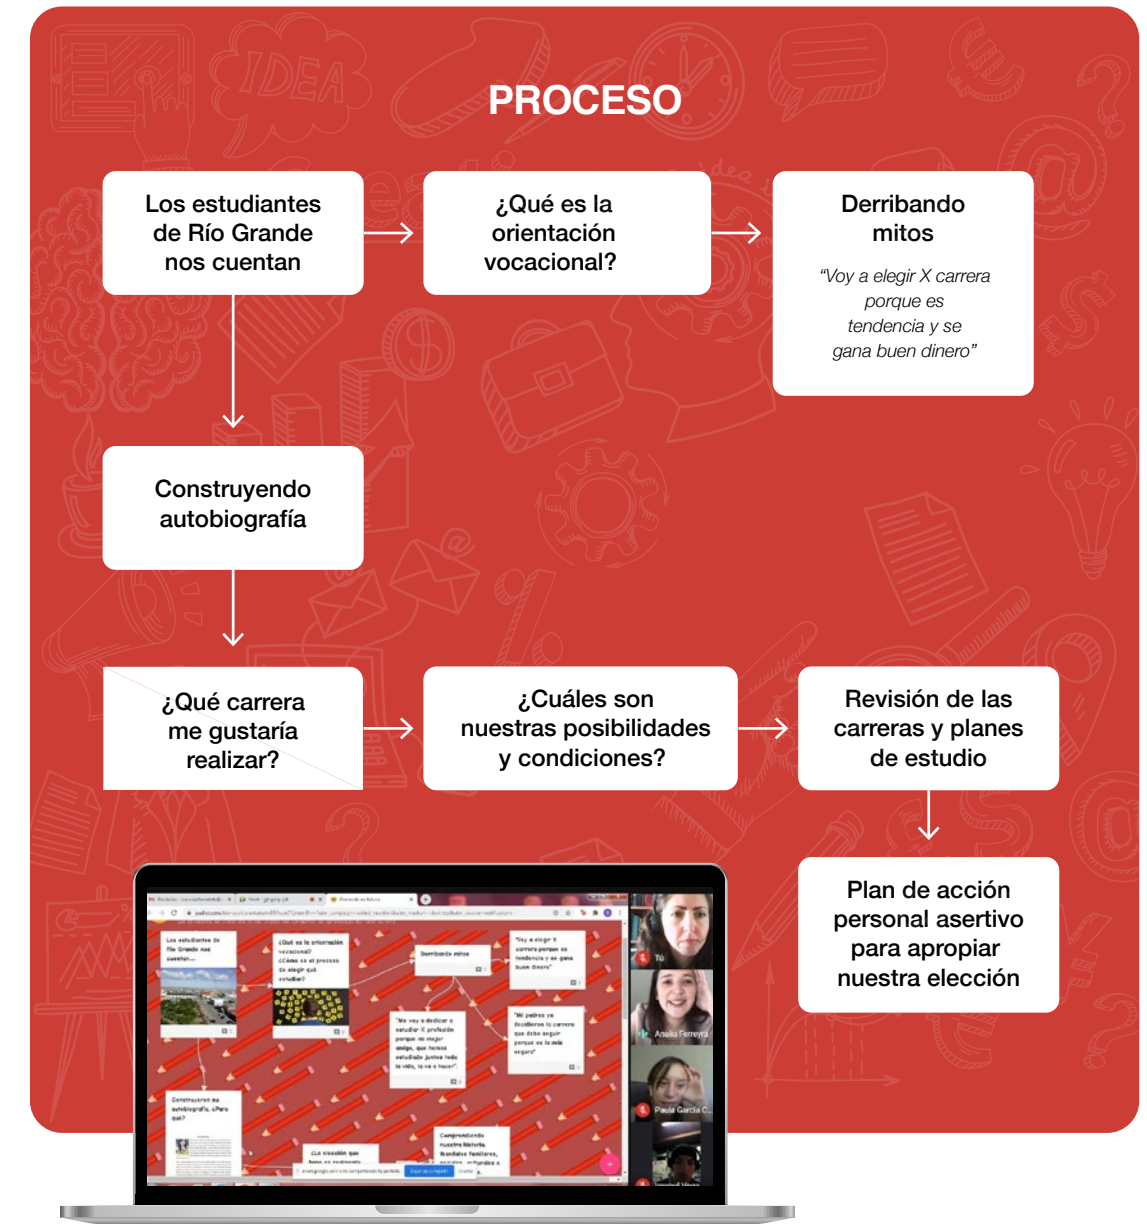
PROCESO

Los estudiantes de Río Grande nos cuentan

¿Qué es la orientación vocacional?

Derribando mitos

"Voy a elegir X carrera porque es tendencia y se gana buen dinero"

Construyendo autobiografía

¿Qué carrera me gustaría realizar?

¿Cuáles son nuestras posibilidades y condiciones?

Revisión de las carreras y planes de estudio

Plan de acción personal asertivo para apropiar nuestra elección

Los estudiantes de Río Grande nos cuentan...

¿Qué es la orientación vocacional? ¿Cómo es el proceso de elegir qué estudiar?

Derribando mitos

"Voy a elegir X carrera porque es tendencia y se gana buen dinero"

"Me voy a dedicar a estudiar X profesión porque mi mejor amigo, que conozco estudiado juntos toda la vida, lo va a hacer"

"Mi padres ya decidieron la carrera que debo seguir porque es la más segura"

Construyendo su autobiografía, ¿Para qué?

Comprendiendo nuestra historia. Mandatos familiares, miedos, exigencias y

Tú

Analia Ferreyra

Paula García C.

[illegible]